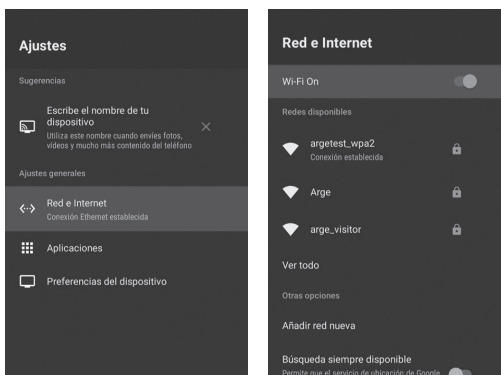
Ajustes

Sugerencias

Escribe el nombre de tu dispositivo
Utiliza este nombre cuando envíes fotos, vídeos y mucho más contenido del teléfono

Ajustes generales

Red e Internet
Conexión Ethernet establecida

Aplicaciones

Preferencias del dispositivo

Red e Internet

Wi-Fi On

Redes disponibles

argetest_wpa2
Conexión establecida

Arge

arge_visitor

Ver todo

Otras opciones

Añadir red nueva

Búsqueda siempre disponible
Permite que el servicio de ubicación de Google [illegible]